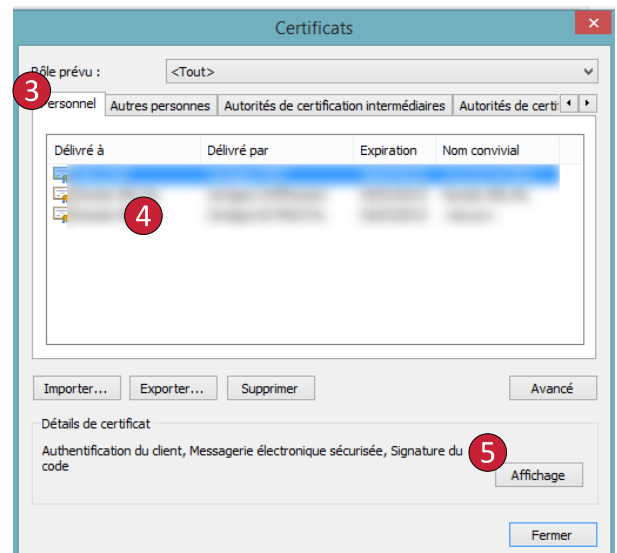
Certificats

Rôle prévu : <Tout>

3

Personnel | Autres personnes | Autorités de certification intermédiaires | Autorités de certi

| Délivré à | Délivré par | Expiration | Nom convivial |
|---|---|---|---|
| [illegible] | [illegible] | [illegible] | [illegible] |
| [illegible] | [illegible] | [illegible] | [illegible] |
| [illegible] | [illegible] | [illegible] | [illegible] |

4

Importer... Exporter... Supprimer Avancé

Détails de certificat

Authentification du client, Messagerie électronique sécurisée, Signature du code

5

Affichage

Fermer